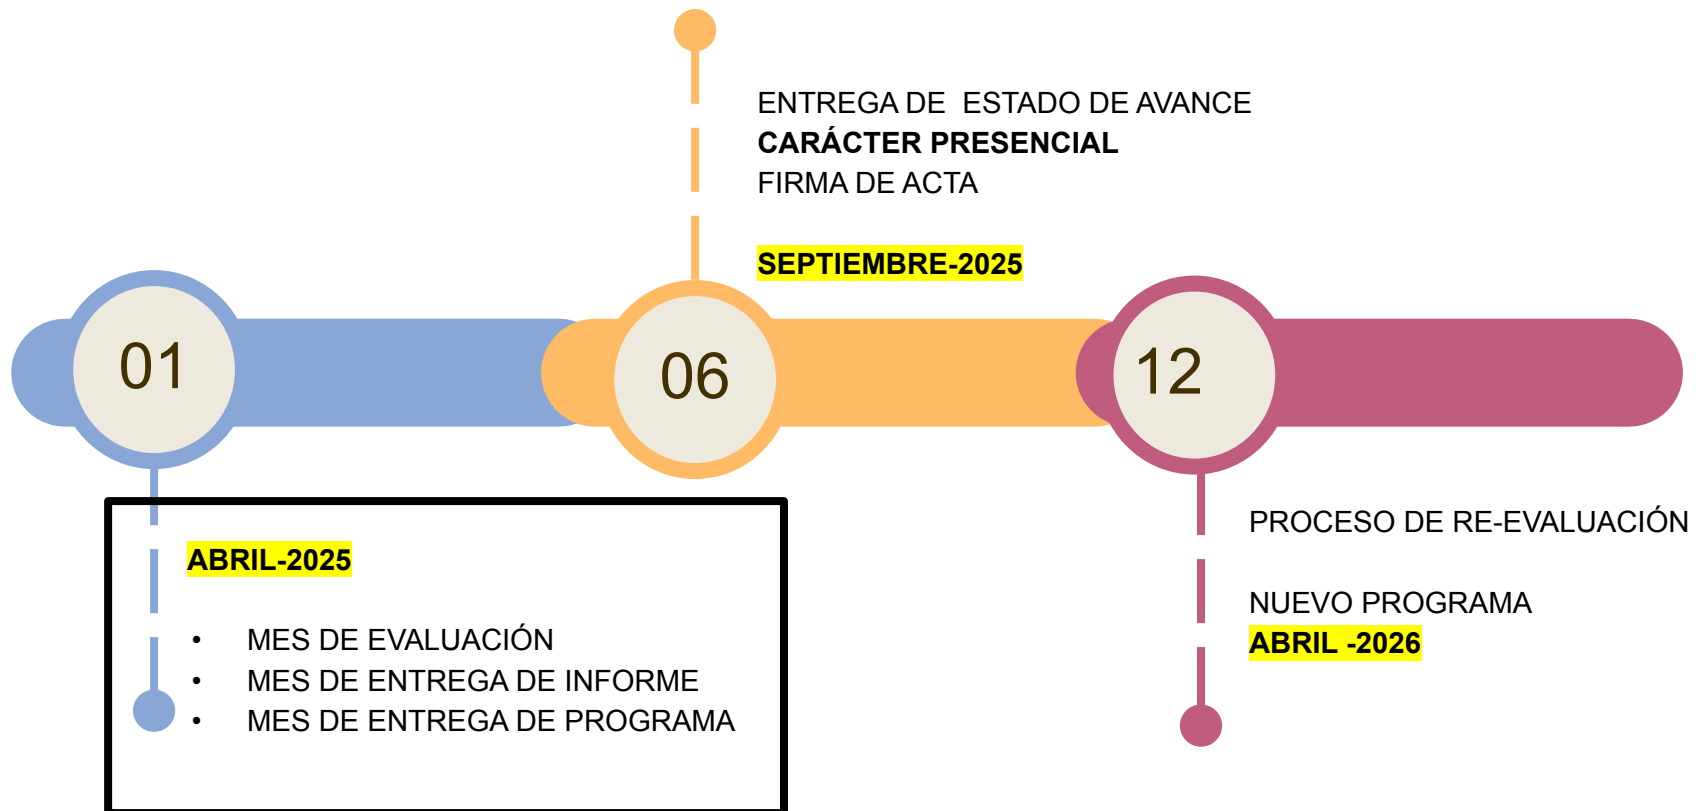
ENTREGA DE ESTADO DE AVANCE
**CARÁCTER PRESENCIAL**
FIRMA DE ACTA

**SEPTIEMBRE-2025**

01

06

12

**ABRIL-2025**

- MES DE EVALUACIÓN
- MES DE ENTREGA DE INFORME
- MES DE ENTREGA DE PROGRAMA

PROCESO DE RE-EVALUACIÓN

NUEVO PROGRAMA
**ABRIL -2026**